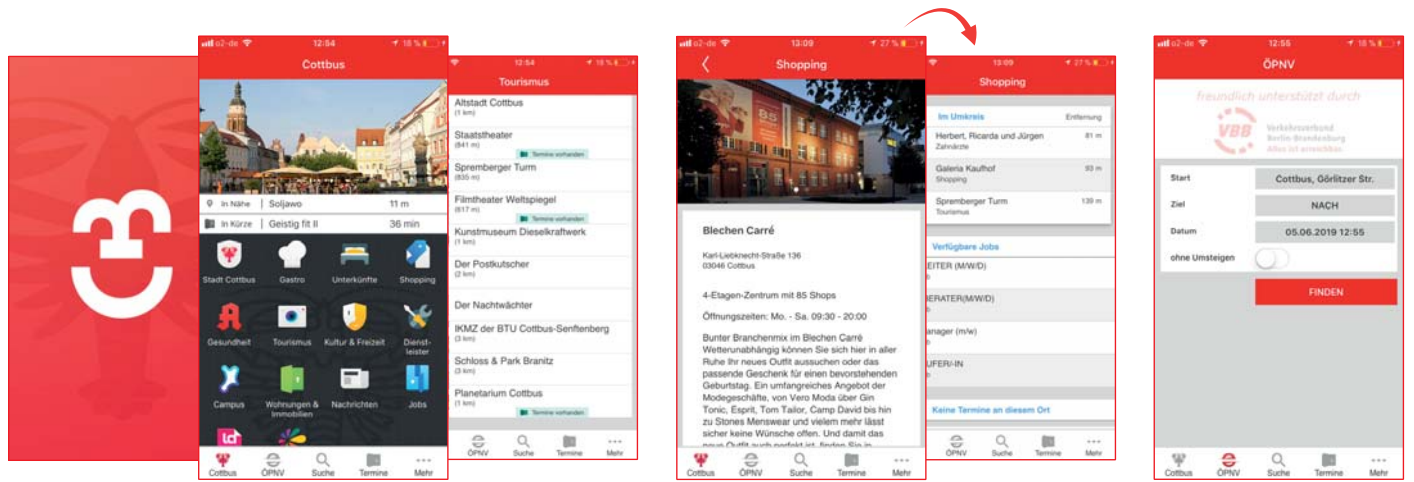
o2-de 12:54 18 %

Cottbus

In Nähe | Soljawo 11 m

In Kürze | Geistig fit II 36 min

Stadt Cottbus
Gastro
Unterkünfte
Shopping
Gesundheit
Tourismus
Kultur & Freizeit
Dienstleister
Campus
Wohnungen & Immobilien
Nachrichten
Jobs

Cottbus
ÖPNV
Suche
Termine
Mehr

12:54 18 %

Tourismus

Altstadt Cottbus
(1 km)
Staatstheater
(841 m)
Termine vorhanden
Spremberger Turm
(835 m)
Filmtheater Weltspiegel
(617 m)
Termine vorhanden
Kunstmuseum Dieselkraftwerk
(1 km)
Der Postkutscher
(2 km)
Der Nachtwächter
IKMZ der BTU Cottbus-Senftenberg
(3 km)
Schloss & Park Branitz
(3 km)
Planetarium Cottbus
(1 km)
Termine vorhanden

ÖPNV
Suche
Termine
Mehr

o2-de 13:09 27 %

Shopping

Blechen Carré

Karl-Liebknecht-Straße 136
03046 Cottbus

4-Etagen-Zentrum mit 85 Shops

Öffnungszeiten: Mo. - Sa. 09:30 - 20:00

Bunter Branchenmix im Blechen Carré Wetterunabhängig können Sie sich hier in aller Ruhe Ihr neues Outfit aussuchen oder das passende Geschenk für einen bevorstehenden Geburtstag. Ein umfangreiches Angebot der Modegeschäfte, von Vero Moda über Gin Tonic, Esprit, Tom Tailor, Camp David bis hin zu Stones Menswear und vielem mehr lässt sicher keine Wünsche offen. Und damit das neue Outfit auch perfekt ist, finden Sie in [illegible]

Cottbus
ÖPNV
Suche
Termine
Mehr

13:09 27 %

Shopping

Im Umkreis Entfernung
Herbert, Ricarda und Jürgen 81 m
Zahnärzte
Galeria Kaufhof 93 m
Shopping
Spremberger Turm 139 m
Tourismus

Verfügbare Jobs
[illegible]EITER (M/W/D)
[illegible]BERATER(M/W/D)
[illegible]anager (m/w)
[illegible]UFER/-IN

Keine Termine an diesem Ort

ÖPNV
Suche
Termine
Mehr

o2-de 12:55 18 %

ÖPNV

freundlich unterstützt durch
VBB Verkehrsverbund Berlin-Brandenburg
Alles ist erreichbar.

Start | Cottbus, Görlitzer Str.
Ziel | NACH
Datum | 05.06.2019 12:55
ohne Umsteigen

FINDEN

Cottbus
ÖPNV
Suche
Termine
Mehr